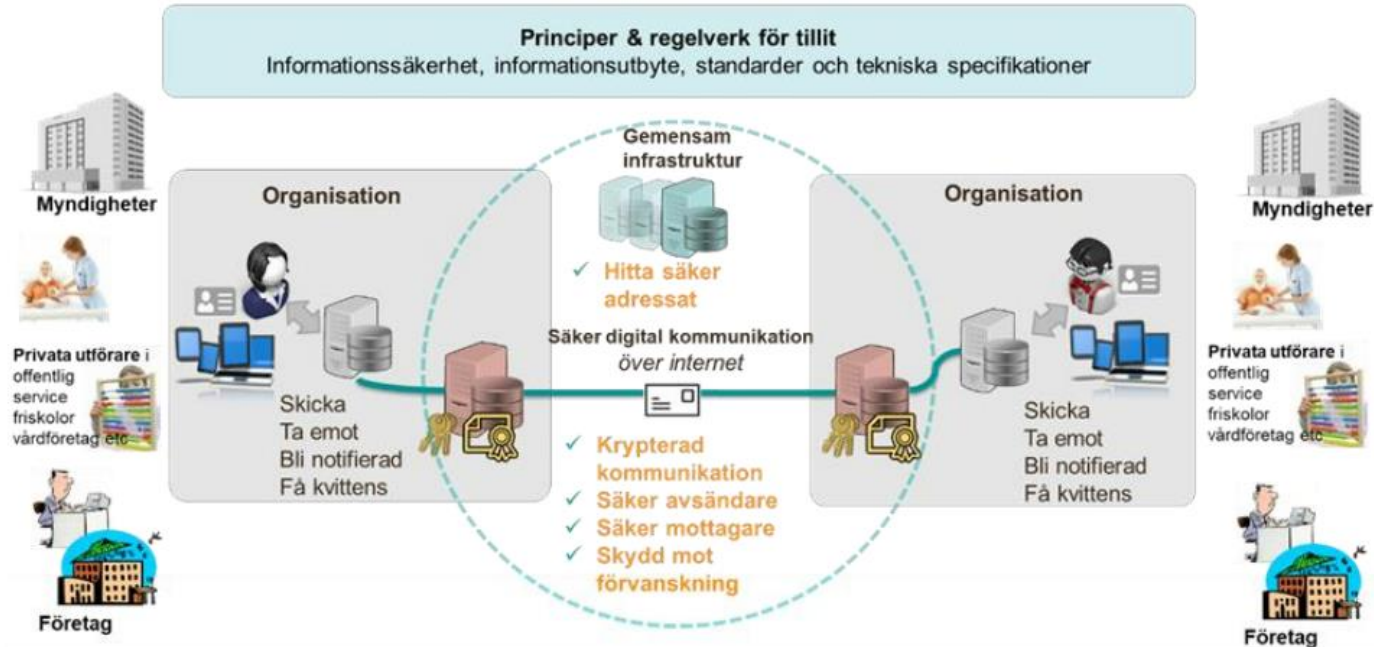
**Principer & regelverk för tillit**
Informationssäkerhet, informationsutbyte, standarder och tekniska specifikationer

Myndigheter

Privata utförare i offentlig service friskolor vårdföretag etc

Företag

Organisation

Skicka
Ta emot
Bli notifierad
Få kvittens

Gemensam infrastruktur

✓ Hitta säker adressat

Säker digital kommunikation
*över internet*

✓ Krypterad kommunikation
✓ Säker avsändare
✓ Säker mottagare
✓ Skydd mot förvanskning

Organisation

Skicka
Ta emot
Bli notifierad
Få kvittens

Myndigheter

Privata utförare i offentlig service friskolor vårdföretag etc

Företag